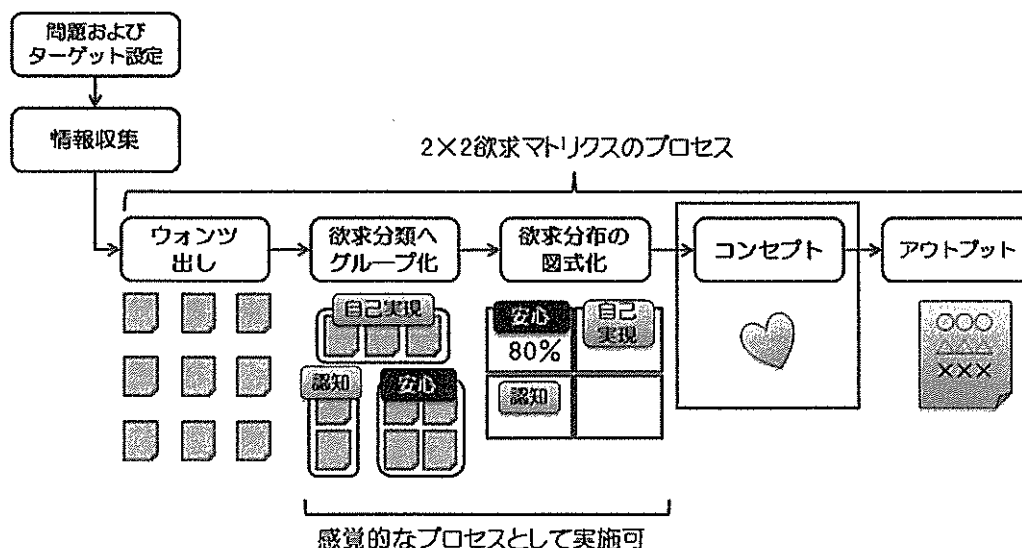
問題および
ターゲット設定

情報収集

2×2欲求マトリクスのプロセス

ウォンツ
出し

欲求分類へ
グループ化

欲求分布の
図式化

コンセプト

アウトプット

自己実現

認知

安心

安心
80%

自己
実現

認知

○○○
△△△
×××

感覚的なプロセスとして実施可